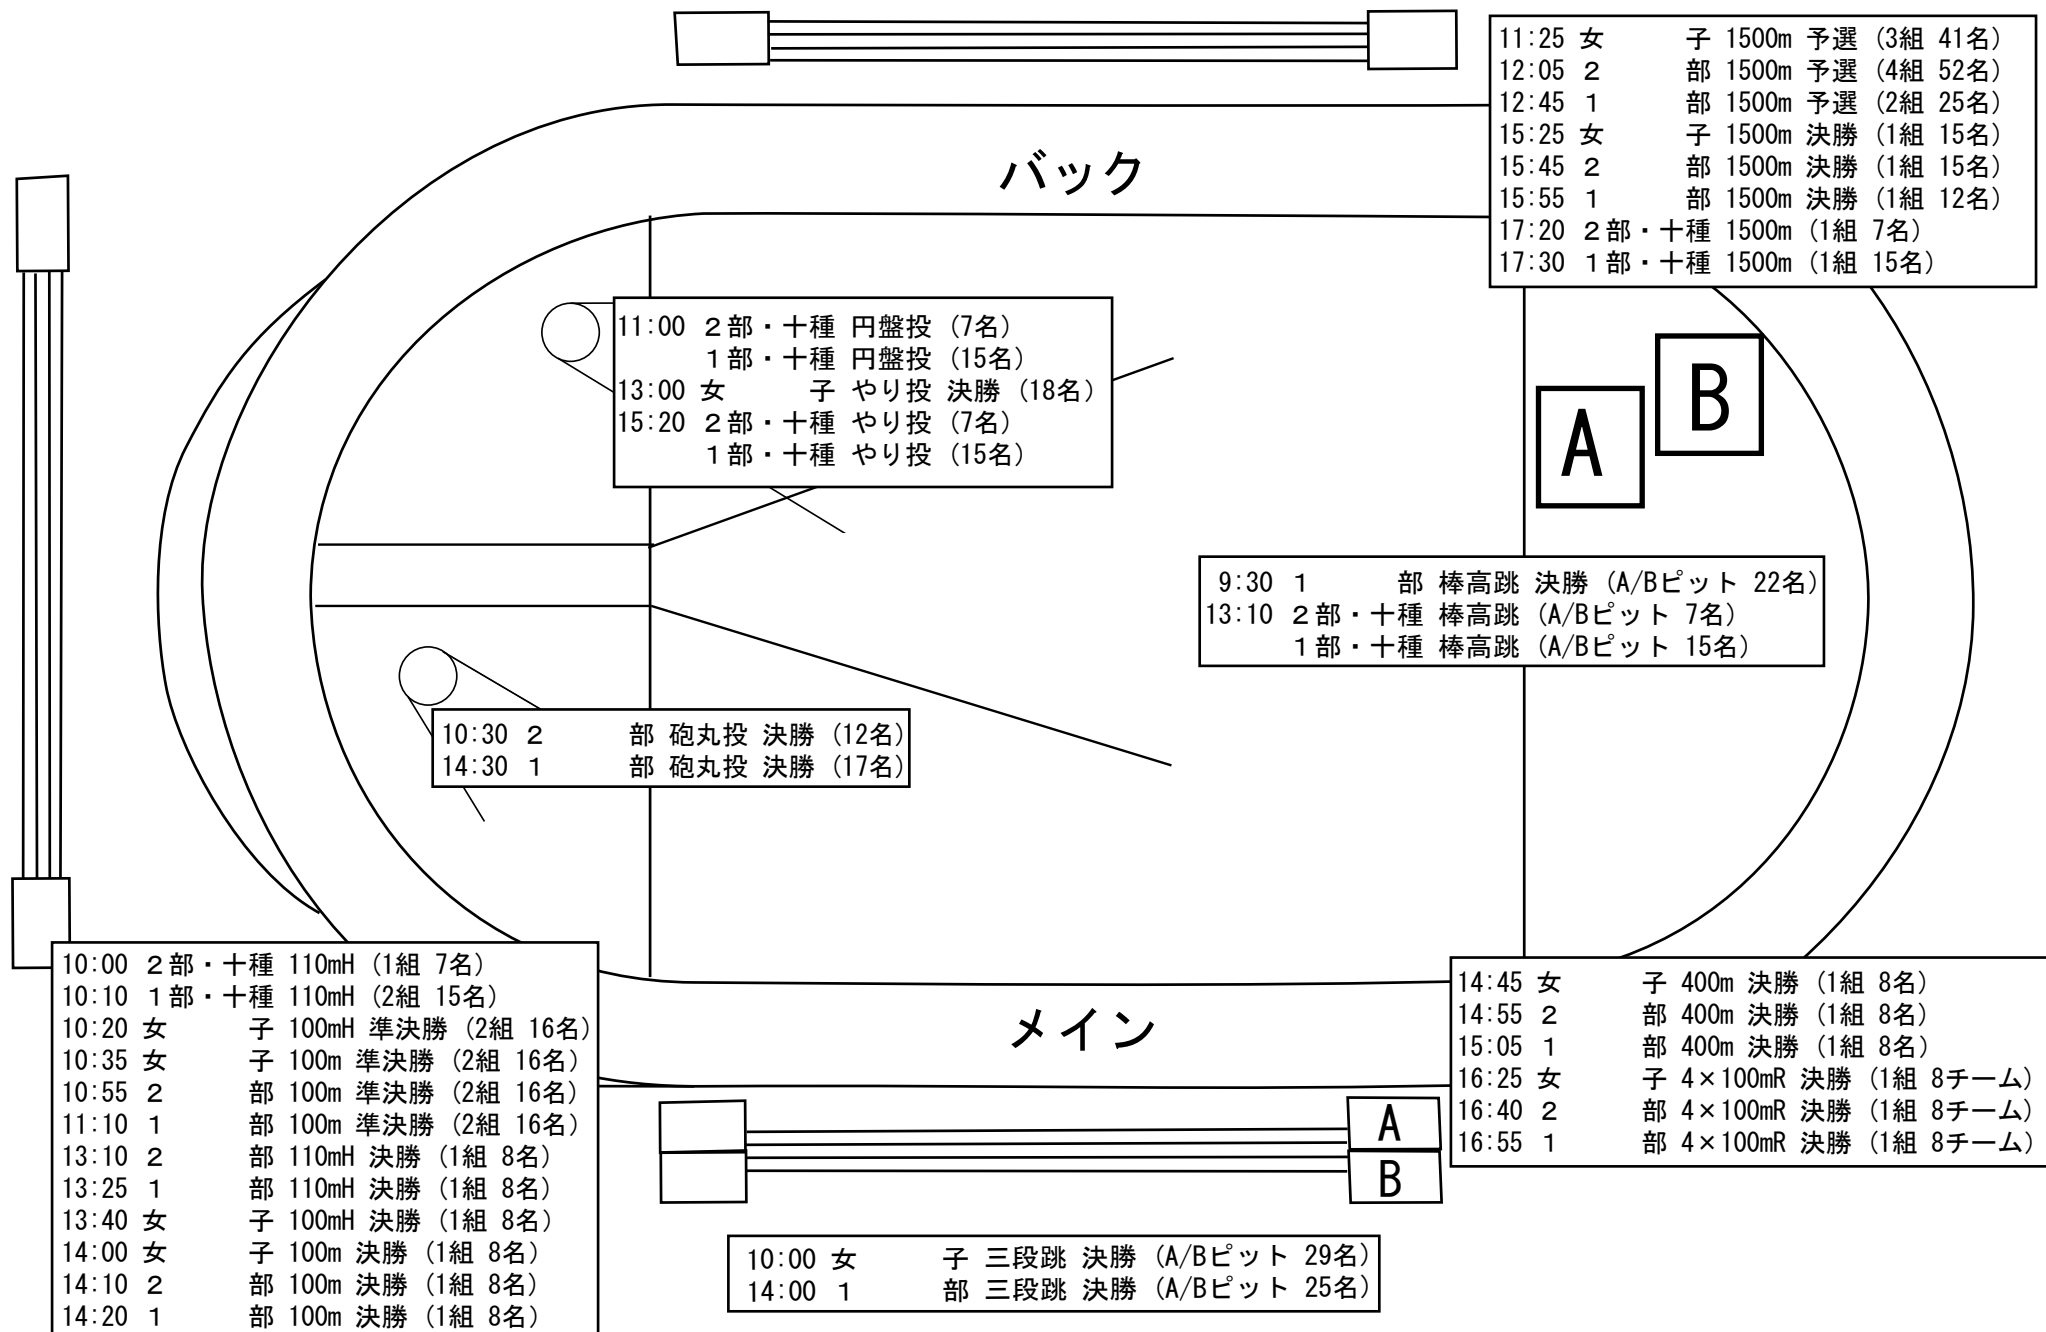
11:25 女 子 1500m 予選 (3組 41名)
12:05 2 部 1500m 予選 (4組 52名)
12:45 1 部 1500m 予選 (2組 25名)
15:25 女 子 1500m 決勝 (1組 15名)
15:45 2 部 1500m 決勝 (1組 15名)
15:55 1 部 1500m 決勝 (1組 12名)
17:20 2部・十種 1500m (1組 7名)
17:30 1部・十種 1500m (1組 15名)

バック

11:00 2部・十種 円盤投 (7名)
1部・十種 円盤投 (15名)
13:00 女 子 やり投 決勝 (18名)
15:20 2部・十種 やり投 (7名)
1部・十種 やり投 (15名)

A

B

9:30 1 部 棒高跳 決勝 (A/Bピット 22名)
13:10 2部・十種 棒高跳 (A/Bピット 7名)
1部・十種 棒高跳 (A/Bピット 15名)

10:30 2 部 砲丸投 決勝 (12名)
14:30 1 部 砲丸投 決勝 (17名)

10:00 2部・十種 110mH (1組 7名)
10:10 1部・十種 110mH (2組 15名)
10:20 女 子 100mH 準決勝 (2組 16名)
10:35 女 子 100m 準決勝 (2組 16名)
10:55 2 部 100m 準決勝 (2組 16名)
11:10 1 部 100m 準決勝 (2組 16名)
13:10 2 部 110mH 決勝 (1組 8名)
13:25 1 部 110mH 決勝 (1組 8名)
13:40 女 子 100mH 決勝 (1組 8名)
14:00 女 子 100m 決勝 (1組 8名)
14:10 2 部 100m 決勝 (1組 8名)
14:20 1 部 100m 決勝 (1組 8名)

メイン

14:45 女 子 400m 決勝 (1組 8名)
14:55 2 部 400m 決勝 (1組 8名)
15:05 1 部 400m 決勝 (1組 8名)
16:25 女 子 4×100mR 決勝 (1組 8チーム)
16:40 2 部 4×100mR 決勝 (1組 8チーム)
16:55 1 部 4×100mR 決勝 (1組 8チーム)

A
B

10:00 女 子 三段跳 決勝 (A/Bピット 29名)
14:00 1 部 三段跳 決勝 (A/Bピット 25名)